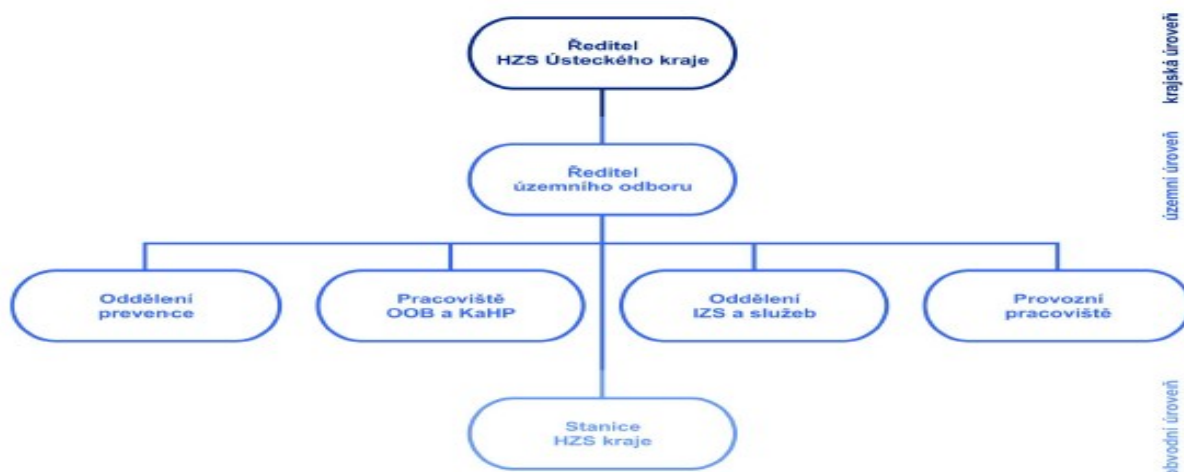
Ředitel
HZS Ústeckého kraje

krajská úroveň

Ředitel
územního odboru

územní úroveň

Oddělení
prevence

Pracoviště
OOB a KaHP

Oddělení
IZS a služeb

Provozní
pracoviště

Stanice
HZS kraje

obvodní úroveň